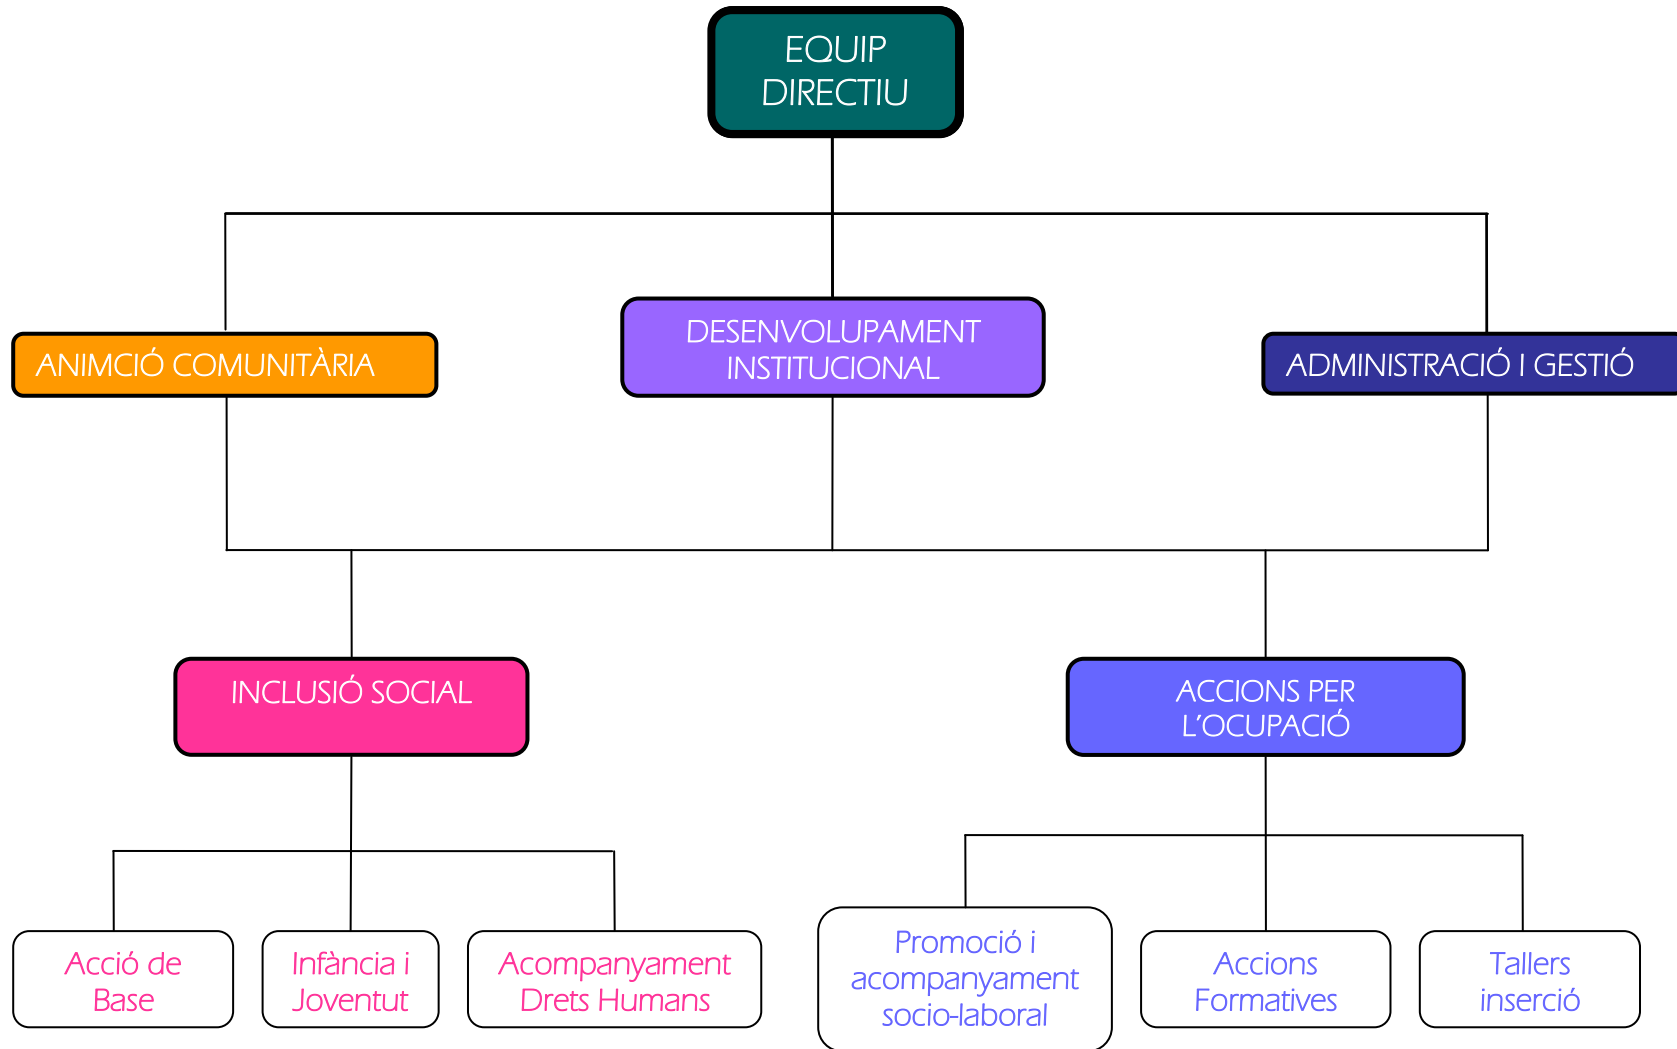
EQUIP DIRECTIU

ANIMCIÓ COMUNITÀRIA

DESENVOLUPAMENT INSTITUCIONAL

ADMINISTRACIÓ I GESTIÓ

INCLUSIÓ SOCIAL

ACCIONS PER L'OCUPACIÓ

Acció de Base

Infància i Joventut

Acompanyament Drets Humans

Promoció i acompanyament socio-laboral

Accions Formatives

Tallers inserció